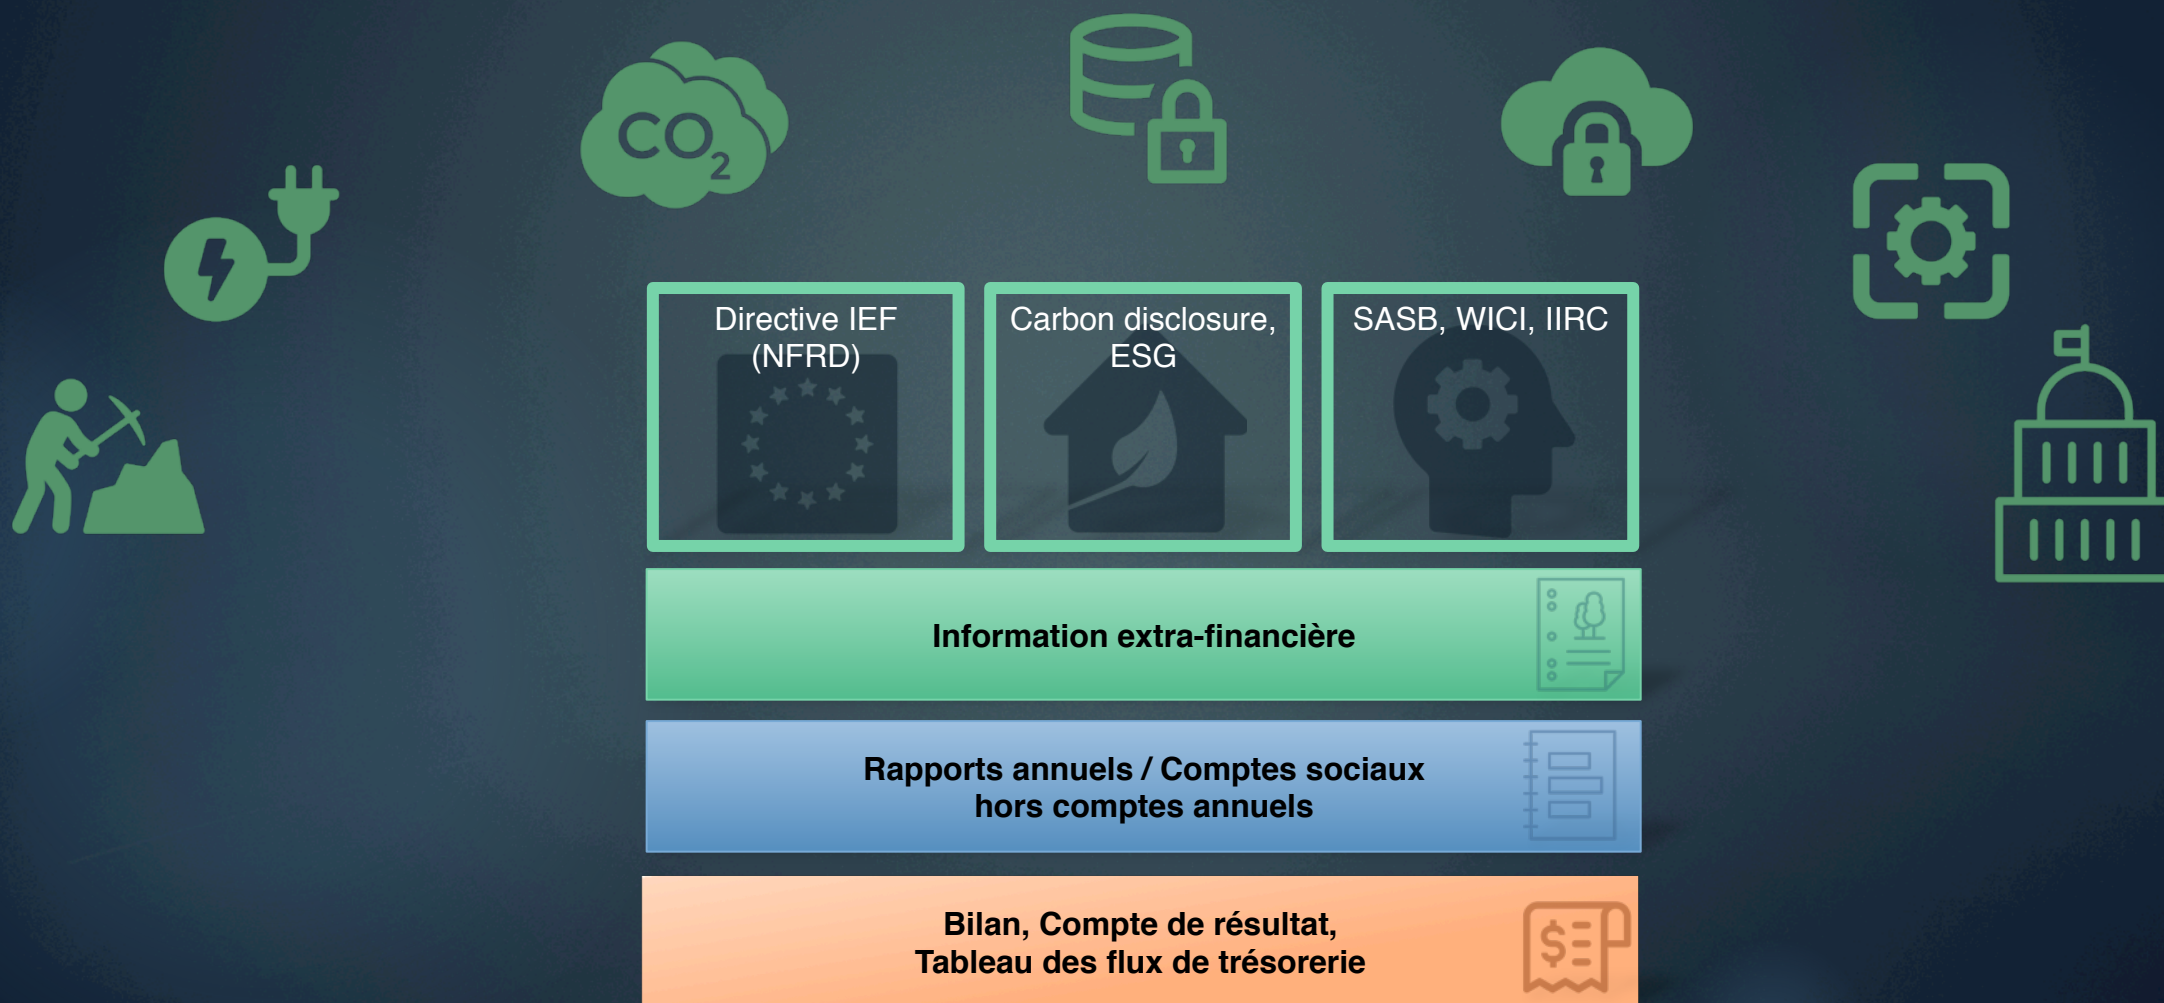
$CO_2$

Directive IEF (NFRD)

Carbon disclosure, ESG

SASB, WICI, IIRC

Information extra-financière

Rapports annuels / Comptes sociaux hors comptes annuels

Bilan, Compte de résultat, Tableau des flux de trésorerie